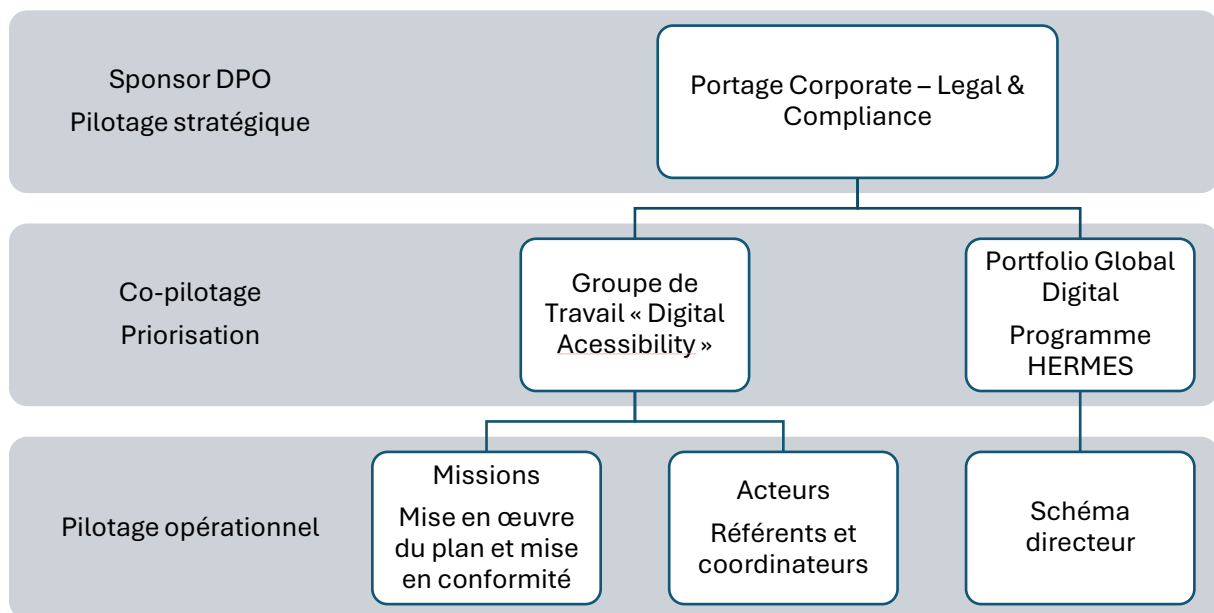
Sponsor DPO
Pilotage stratégique

Portage Corporate – Legal & Compliance

Co-pilotage
Priorisation

Groupe de Travail « Digital Acessibility »

Portfolio Global Digital
Programme HERMES

Pilotage opérationnel

Missions
Mise en œuvre du plan et mise en conformité

Acteurs
Référents et coordinateurs

Schéma directeur